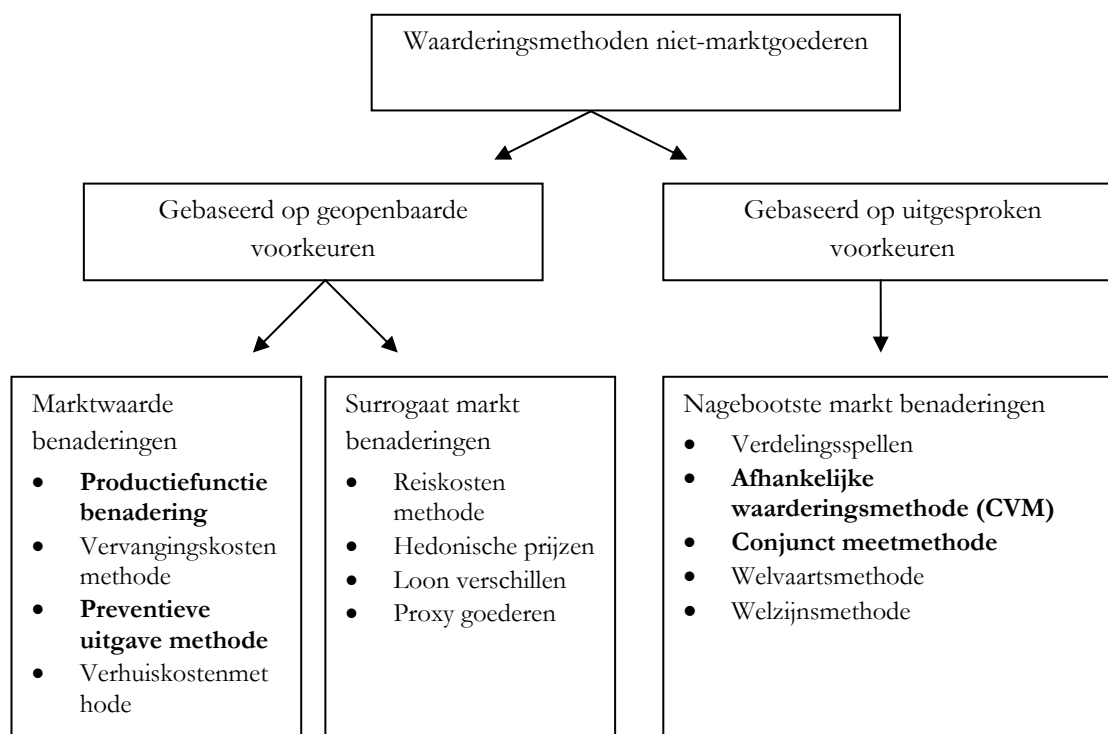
Waarderingsmethoden niet-marktgoederen

Gebaseerd op geopenbaarde voorkeuren

Gebaseerd op uitgesproken voorkeuren

Marktwaarde benaderingen
- Productiefunctie benadering
- Vervangingskosten methode
- Preventieve uitgave methode
- Verhuiskostenmethode

Surrogaat markt benaderingen
- Reiskosten methode
- Hedonische prijzen
- Loon verschillen
- Proxy goederen

Nagebootste markt benaderingen
- Verdelingsspellen
- Afhankelijke waarderingsmethode (CVM)
- Conjunct meetmethode
- Welvaartsmethode
- Welzijnsmethode